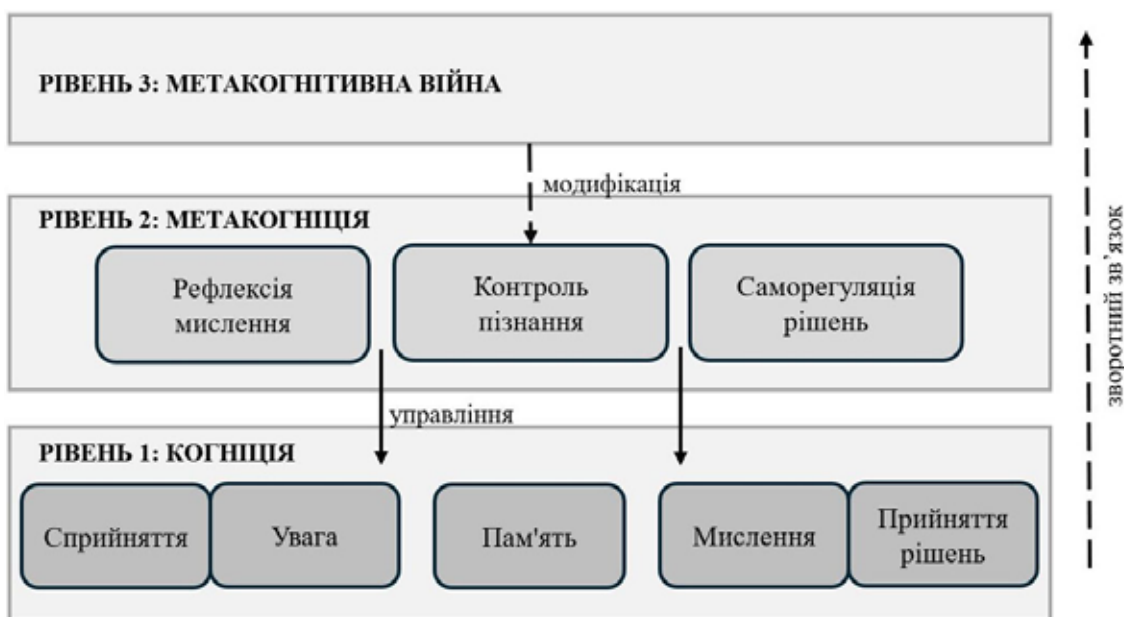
РІВЕНЬ 3: МЕТАКОГНІТИВНА ВІЙНА

модифікація

РІВЕНЬ 2: МЕТАКОГНІЦІЯ

Рефлексія мислення

Контроль пізнання

Саморегуляція рішень

управління

РІВЕНЬ 1: КОГНІЦІЯ

Сприйняття

Увага

Пам'ять

Мислення

Прийняття рішень

зворотний зв'язок